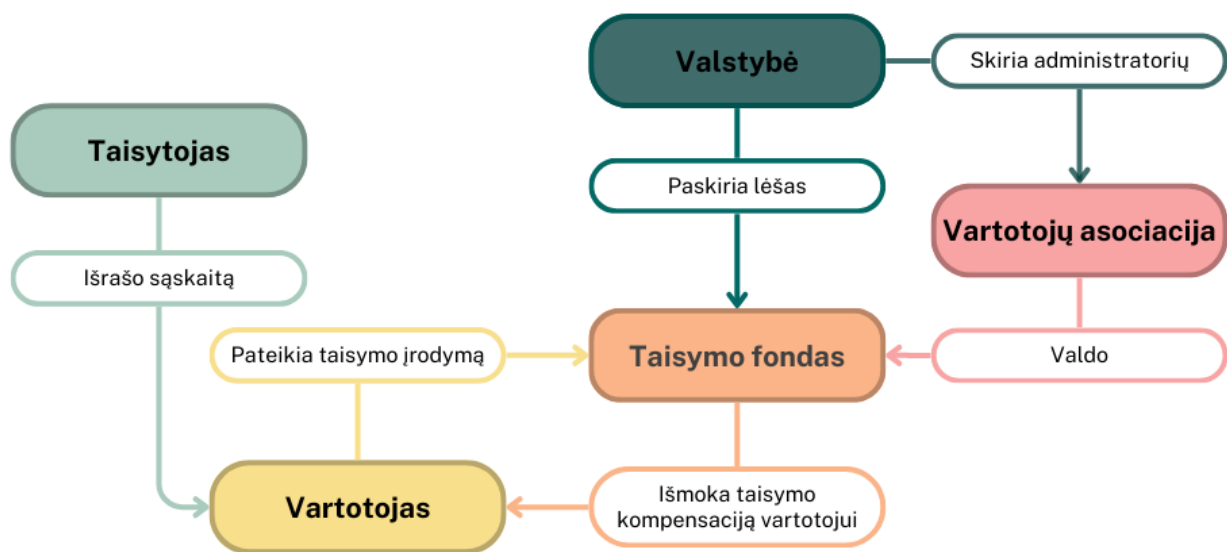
Valstybė

Skiria administratorių

Taisytojas

Paskiria lėšas

Vartotojų asociacija

Išrašo sąskaitą

Pateikia taisymo įrodymą

Taisymo fondas

Valdo

Vartotojas

Išmoka taisymo kompensaciją vartotojui